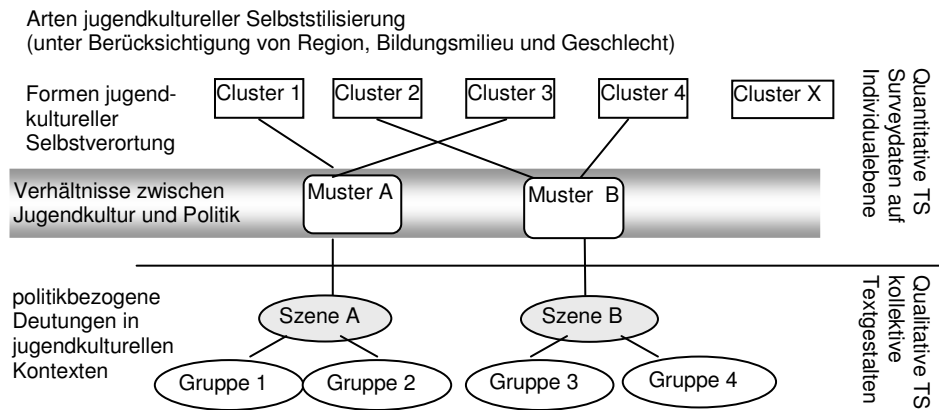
Arten jugendkultureller Selbststilisierung
(unter Berücksichtigung von Region, Bildungsmilieu und Geschlecht)

Formen jugendkultureller Selbstverortung

Cluster 1

Cluster 2

Cluster 3

Cluster 4

Cluster X

Quantitative TS Surveydaten auf Individualebene

Verhältnisse zwischen Jugendkultur und Politik

Muster A

Muster B

politikbezogene Deutungen in jugendkulturellen Kontexten

Szene A

Szene B

Gruppe 1

Gruppe 2

Gruppe 3

Gruppe 4

Qualitative TS kollektive Textgestalten